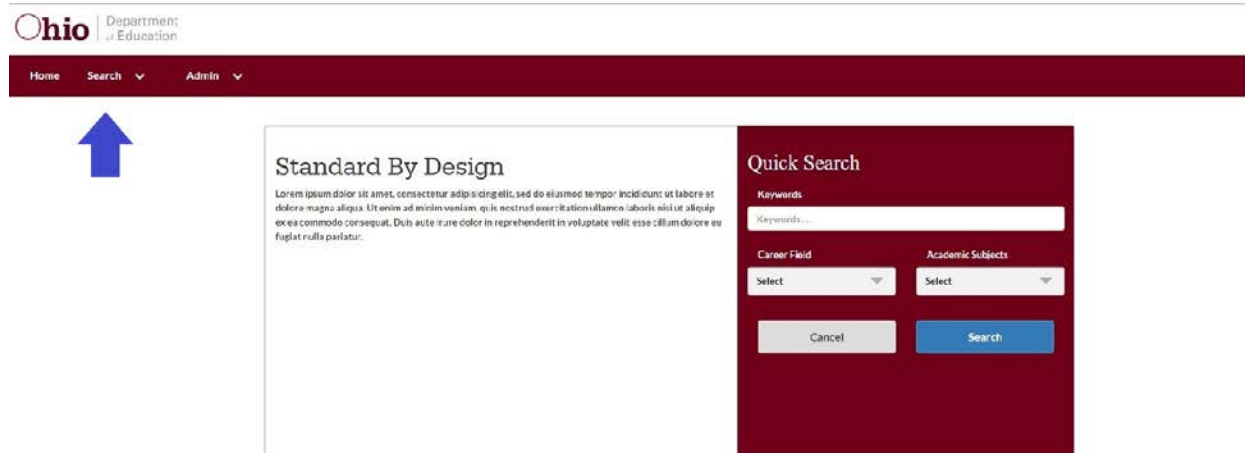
Ohio | Department of Education

Home Search Admin

Standard By Design

Lorem ipsum dolor sit amet, consectetur adipisicing elit, sed do eiusmod tempor incididunt ut labore et dolore magna aliqua. Ut enim ad minim veniam, quis nostrud exercitation ullamco laboris nisi ut aliquip ex ea commodo consequat. Duis aute irure dolor in reprehenderit in voluptate velit esse cillum dolore eu fugiat nulla pariatur.

Quick Search

Keywords

Keywords...

Career Field

Select

Academic Subjects

Select

Cancel

Search